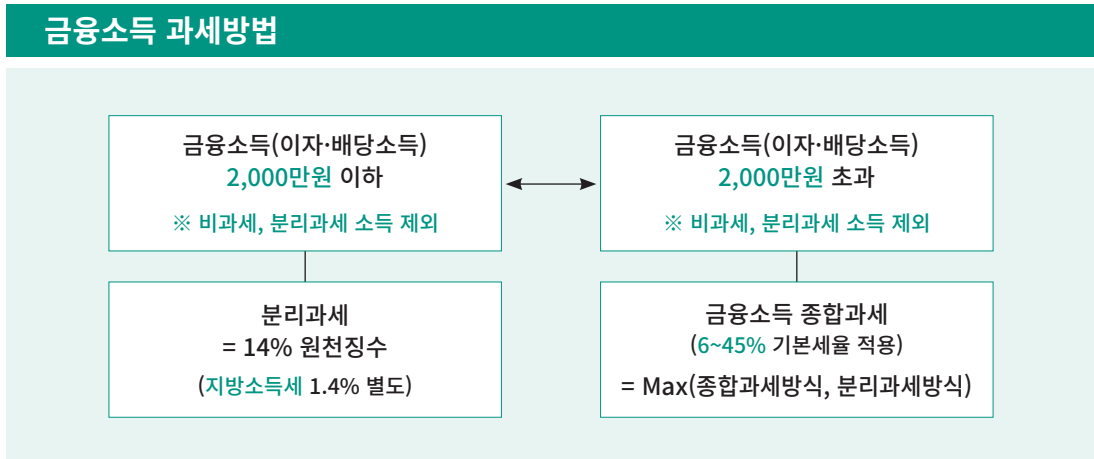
금융소득 과세방법

금융소득(이자·배당소득)
2,000만원 이하
※ 비과세, 분리과세 소득 제외

금융소득(이자·배당소득)
2,000만원 초과
※ 비과세, 분리과세 소득 제외

분리과세
= 14% 원천징수
(지방소득세 1.4% 별도)

금융소득 종합과세
(6~45% 기본세율 적용)
= Max(종합과세방식, 분리과세방식)